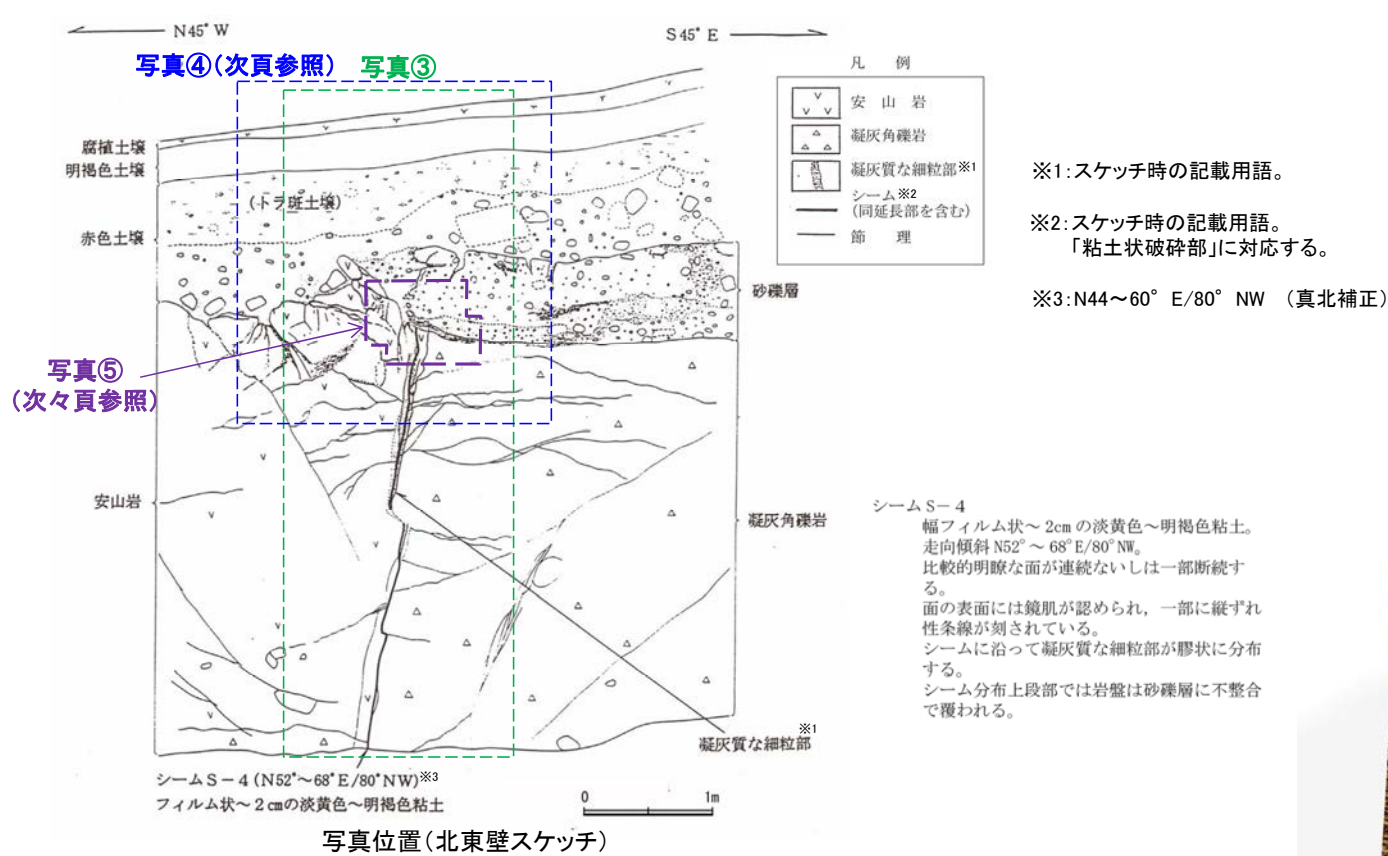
N45° W

S45° E

写真④(次頁参照)　写真③

凡　例

安 山 岩

凝灰角礫岩

凝灰質な細粒部※1

シーム※2
(同延長部を含む)

節　理

※1:スケッチ時の記載用語。

※2:スケッチ時の記載用語。
「粘土状破砕部」に対応する。

※3:N44～60° E/80° NW (真北補正)

腐植土壌

明褐色土壌

(トラ斑土壌)

赤色土壌

砂礫層

写真⑤
(次々頁参照)

安山岩

凝灰角礫岩

シームS－4
幅フィルム状～2cmの淡黄色～明褐色粘土。
走向傾斜 N52°～68°E/80°NW。
比較的明瞭な面が連続ないしは一部断続する。
面の表面には鏡肌が認められ，一部に縦ずれ性条線が刻されている。
シームに沿って凝灰質な細粒部が膠状に分布する。
シーム分布上段部では岩盤は砂礫層に不整合で覆われる。

凝灰質な細粒部※1

シームS－4 (N52°～68°E/80°NW)※3
フィルム状～2cmの淡黄色～明褐色粘土

0　1m

写真位置(北東壁スケッチ)